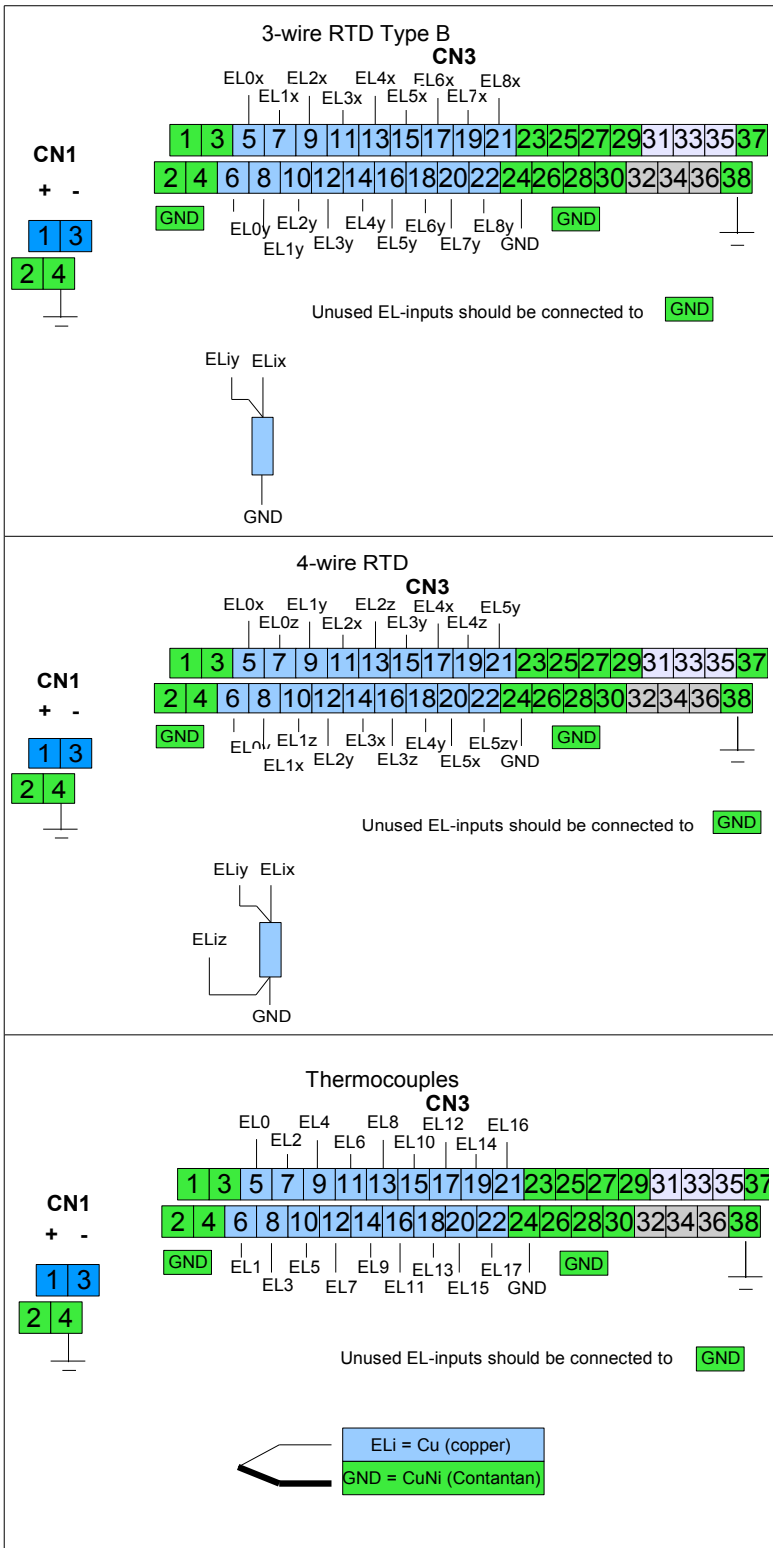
3-wire RTD Type B

CN3

EL0x EL1x EL2x EL3x EL4x EL5x EL6x EL7x EL8x

1 3 5 7 9 11 13 15 17 19 21 23 25 27 29 31 33 35 37
2 4 6 8 10 12 14 16 18 20 22 24 26 28 30 32 34 36 38

GND

EL0y EL1y EL2y EL3y EL4y EL5y EL6y EL7y EL8y GND

GND

CN1
+ -
1 3
2 4

Unused EL-inputs should be connected to GND

ELiy ELix

GND

4-wire RTD

CN3

EL0x EL0z EL1y EL2x EL2z EL3y EL4x EL4z EL5y

1 3 5 7 9 11 13 15 17 19 21 23 25 27 29 31 33 35 37
2 4 6 8 10 12 14 16 18 20 22 24 26 28 30 32 34 36 38

GND

EL0y EL1x EL1z EL2y EL3x EL3z EL4y EL5x EL5zy GND

GND

CN1
+ -
1 3
2 4

Unused EL-inputs should be connected to GND

ELiy ELix

ELiz

GND

Thermocouples

CN3

EL0 EL2 EL4 EL6 EL8 EL10 EL12 EL14 EL16

1 3 5 7 9 11 13 15 17 19 21 23 25 27 29 31 33 35 37
2 4 6 8 10 12 14 16 18 20 22 24 26 28 30 32 34 36 38

GND

EL1 EL3 EL5 EL7 EL9 EL11 EL13 EL15 EL17 GND

GND

CN1
+ -
1 3
2 4

Unused EL-inputs should be connected to GND

ELi = Cu (copper)
GND = CuNi (Contantan)